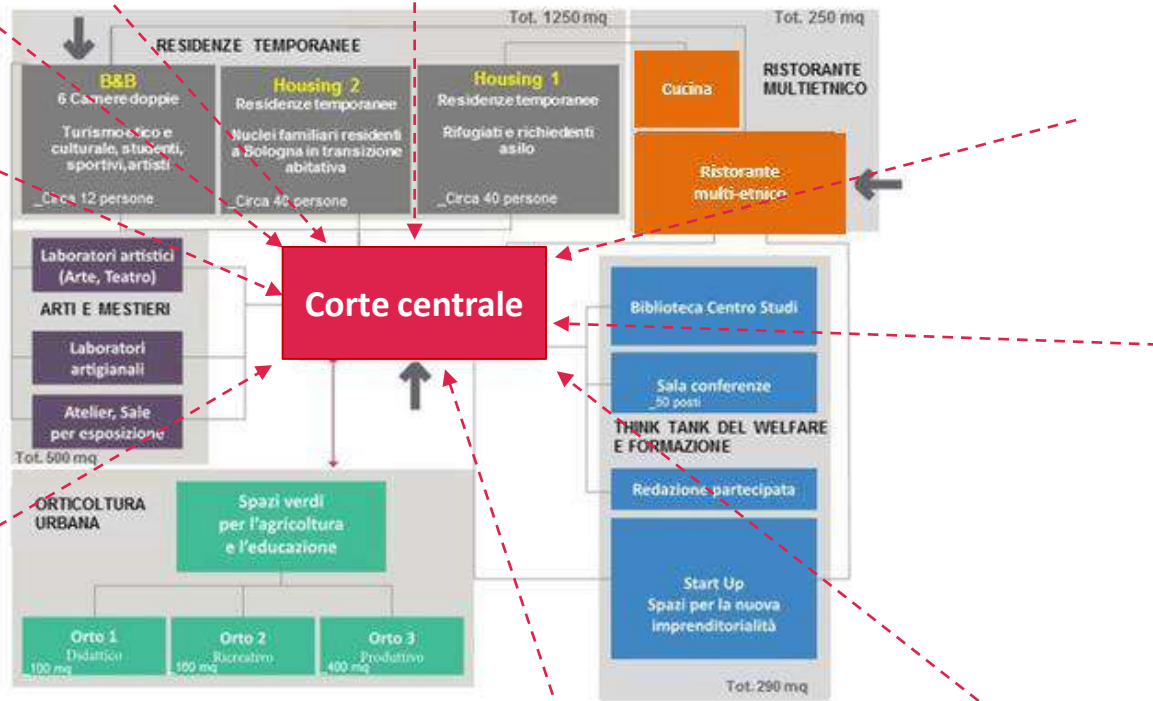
Tot. 1250 mq

Tot. 250 mq

RESIDENZE TEMPORANEE

B&B
6 Camere doppie
Turismo etico e culturale, studenti, sportivi, artisti
_Circa 12 persone

Housing 2
Residenze temporanee
Nuclei familiari residenti a Bologna in transizione abitativa
_Circa 40 persone

Housing 1
Residenze temporanee
Rifugiati e richiedenti asilo
_Circa 40 persone

Cucina

RISTORANTE MULTIETNICO

Ristorante multi-etnico

Laboratori artistici (Arte, Teatro)

ARTI E MESTIERI

Laboratori artigianali

Atelier, Sale per esposizione

Tot. 500 mq

Corte centrale

Biblioteca Centro Studi

Sala conferenze
_50 posti

THINK TANK DEL WELFARE E FORMAZIONE

Redazione partecipata

Start Up
Spazi per la nuova imprenditorialità

Tot. 290 mq

ORTICOLTURA URBANA

Spazi verdi per l'agricoltura e l'educazione

Orto 1
Didattico
100 mq

Orto 2
Ricreativo
100 mq

Orto 3
Produttivo
400 mq